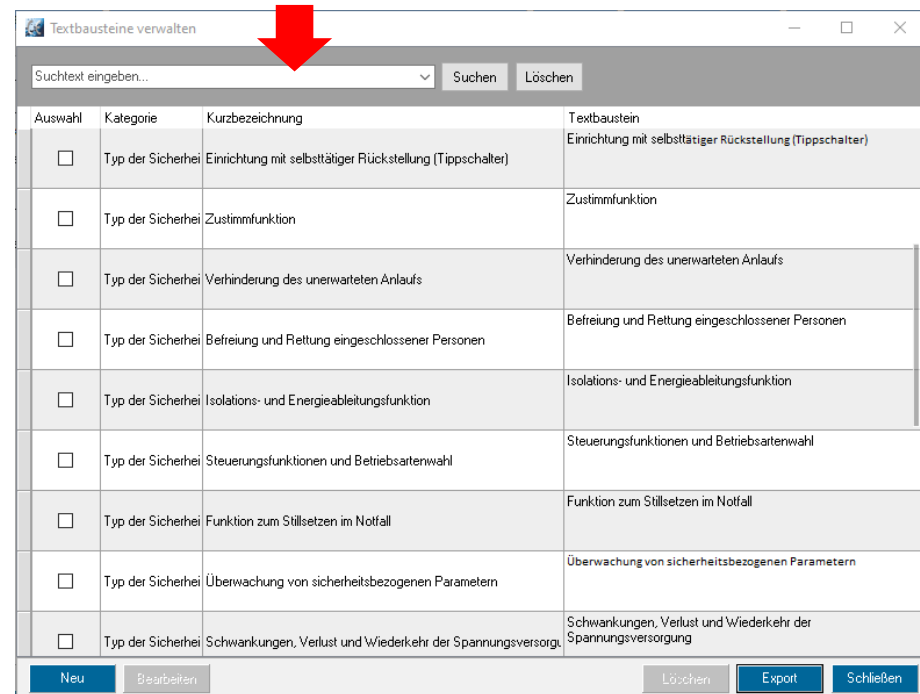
Textbausteine verwalten

Suchtext eingeben... Suchen Löschen

| Auswahl | Kategorie | Kurzbezeichnung | Textbaustein |
|---|---|---|---|
| ☐ | Typ der Sicherhei | Einrichtung mit selbsttätiger Rückstellung (Tippschalter) | Einrichtung mit selbsttätiger Rückstellung (Tippschalter) |
| ☐ | Typ der Sicherhei | Zustimmfunktion | Zustimmfunktion |
| ☐ | Typ der Sicherhei | Verhinderung des unerwarteten Anlaufs | Verhinderung des unerwarteten Anlaufs |
| ☐ | Typ der Sicherhei | Befreiung und Rettung eingeschlossener Personen | Befreiung und Rettung eingeschlossener Personen |
| ☐ | Typ der Sicherhei | Isolations- und Energieableitungsfunktion | Isolations- und Energieableitungsfunktion |
| ☐ | Typ der Sicherhei | Steuerungsfunktionen und Betriebsartenwahl | Steuerungsfunktionen und Betriebsartenwahl |
| ☐ | Typ der Sicherhei | Funktion zum Stillsetzen im Notfall | Funktion zum Stillsetzen im Notfall |
| ☐ | Typ der Sicherhei | Überwachung von sicherheitsbezogenen Parametern | Überwachung von sicherheitsbezogenen Parametern |
| ☐ | Typ der Sicherhei | Schwankungen, Verlust und Wiederkehr der Spannungsversorgu | Schwankungen, Verlust und Wiederkehr der Spannungsversorgung |

Neu Bearbeiten Löschen Export Schließen